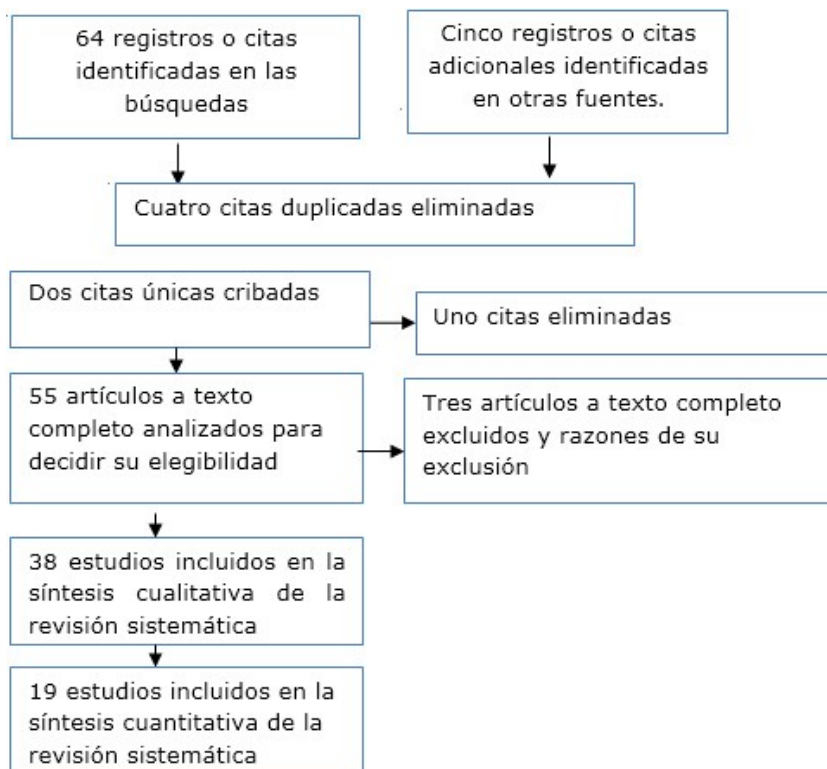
64 registros o citas identificadas en las búsquedas

Cinco registros o citas adicionales identificadas en otras fuentes.

Cuatro citas duplicadas eliminadas

Dos citas únicas cribadas

Uno citas eliminadas

55 artículos a texto completo analizados para decidir su elegibilidad

Tres artículos a texto completo excluidos y razones de su exclusión

38 estudios incluidos en la síntesis cualitativa de la revisión sistemática

19 estudios incluidos en la síntesis cuantitativa de la revisión sistemática